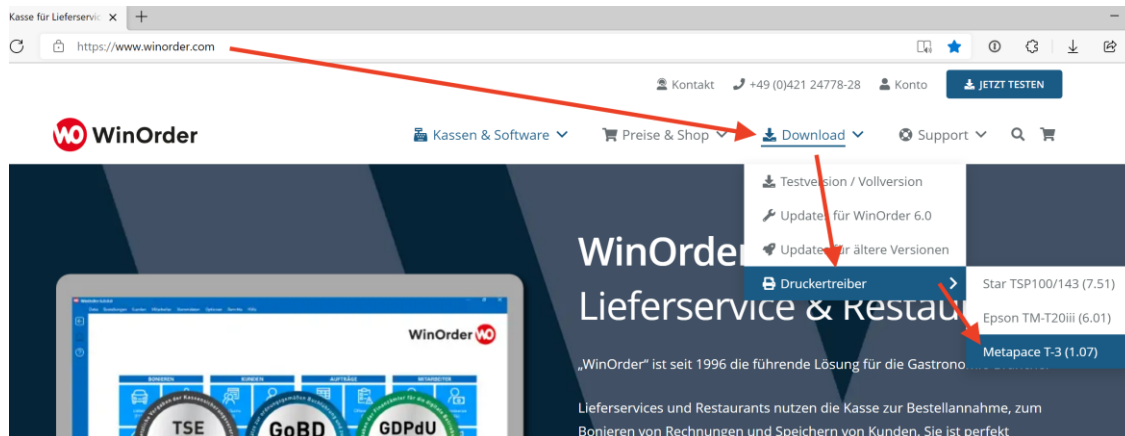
Kasse für Lieferservic ✕ +

https://www.winorder.com

Kontakt +49 (0)421 24778-28 Konto JETZT TESTEN

WO WinOrder

Kassen & Software Preise & Shop Download Support

Testversion / Vollversion
Updates für WinOrder 6.0
Updates für ältere Versionen
Druckertreiber

Star TSP100/143 (7.51)
Epson TM-T20iii (6.01)
Metapace T-3 (1.07)

WinOrder
Lieferservice & Restau

„WinOrder" ist seit 1996 die führende Lösung für die Gastrono

Lieferservices und Restaurants nutzen die Kasse zur Bestellannahme, zum Bonieren von Rechnungen und Speichern von Kunden. Sie ist perfekt

WinOrder WO

TSE GoBD GDPdU